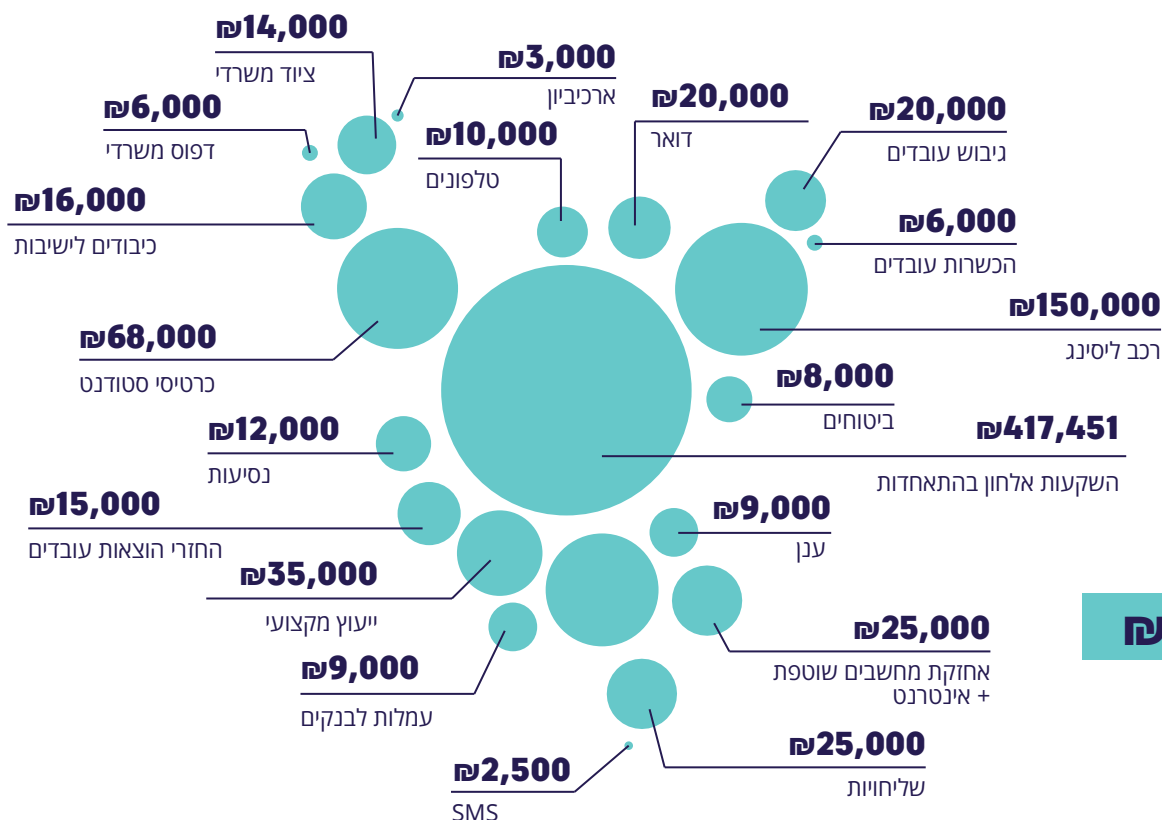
₪14,000
ציוד משרדי

₪3,000
ארכיביון

₪6,000
דפוס משרדי

₪10,000
טלפונים

₪20,000
דואר

₪20,000
גיבוש עובדים

₪16,000
כיבודים לישיבות

₪6,000
הכשרות עובדים

₪150,000
רכב ליסינג

₪68,000
כרטיסי סטודנט

₪8,000
ביטוחים

₪12,000
נסיעות

₪417,451
השקעות אלחון בהתאחדות

₪15,000
החזרי הוצאות עובדים

₪9,000
ענן

₪35,000
ייעוץ מקצועי

₪25,000
אחזקת מחשבים שוטפת + אינטרנט

₪9,000
עמלות לבנקים

₪25,000
שליחויות

₪2,500
SMS

ש